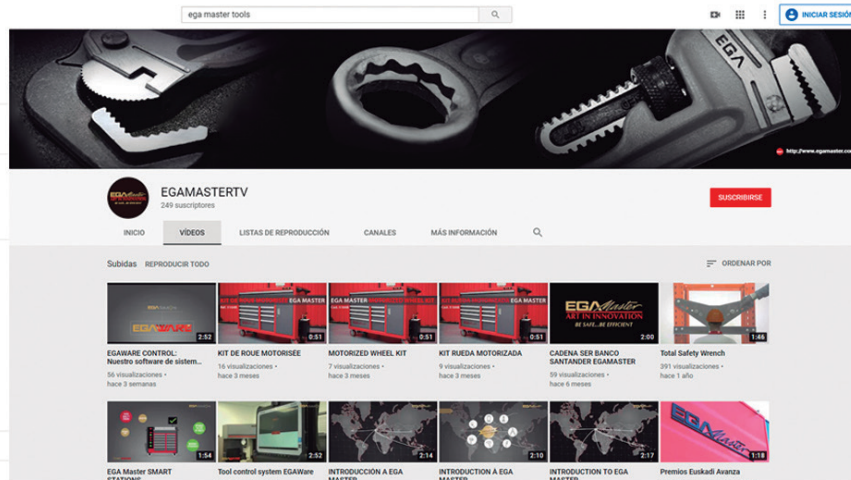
ega master tools

INICIAR SESIÓN

EGA

http://www.egamaster.com

EGAMASTERTV
249 suscriptores

SUSCRIBIRSE

INICIO
VÍDEOS
LISTAS DE REPRODUCCIÓN
CANALES
MÁS INFORMACIÓN

Subidas
REPRODUCIR TODO
ORDENAR POR

EGAWARE
2:52
EGAWARE CONTROL: Nuestro software de sistem...
56 visualizaciones • hace 3 semanas

0:51
KIT DE ROUE MOTORISÉE
16 visualizaciones • hace 3 meses

EGA MASTER
0:51
MOTORIZED WHEEL KIT
7 visualizaciones • hace 3 meses

EGA MASTER
0:51
KIT RUEDA MOTORIZADA
9 visualizaciones • hace 3 meses

EGA Master
ART IN INNOVATION
BE SAFE...BE EFFICIENT
2:00
CADENA SER BANCO SANTANDER EGAMASTER
59 visualizaciones • hace 6 meses

1:46
Total Safety Wrench
391 visualizaciones • hace 1 año

1:54
EGA Master SMART STATIONS

Tool control system EGAWare

2:14
INTRODUCCIÓN A EGA MASTER

2:10
INTRODUCTION À EGA MASTER

2:17
INTRODUCTION TO EGA MASTER

EGA Master
1:18
Premios Euskadi Avanza